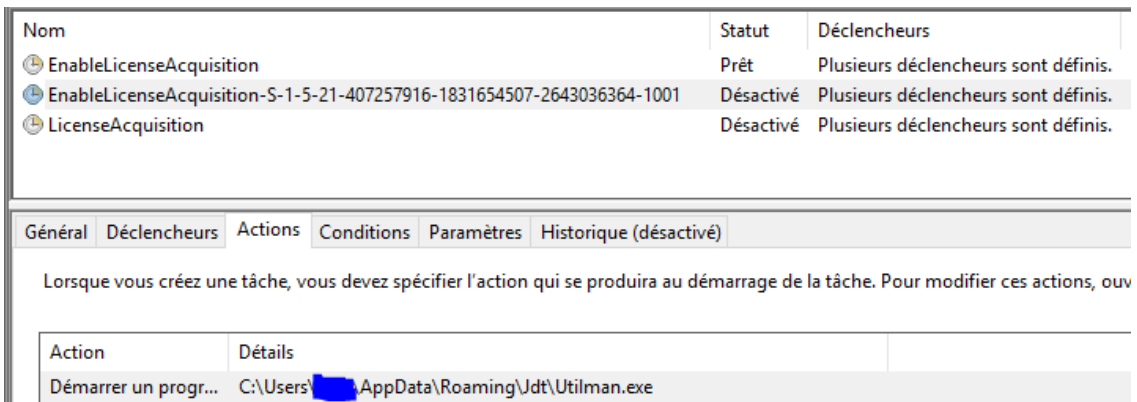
| Nom | Statut | Déclencheurs |
|---|---|---|
| EnableLicenseAcquisition | Prêt | Plusieurs déclencheurs sont définis. |
| EnableLicenseAcquisition-S-1-5-21-407257916-1831654507-2643036364-1001 | Désactivé | Plusieurs déclencheurs sont définis. |
| LicenseAcquisition | Désactivé | Plusieurs déclencheurs sont définis. |

Général Déclencheurs Actions Conditions Paramètres Historique (désactivé)

Lorsque vous créez une tâche, vous devez spécifier l'action qui se produira au démarrage de la tâche. Pour modifier ces actions, ouv

| Action | Détails |
|---|---|
| Démarrer un progr... | C:\Users\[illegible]\AppData\Roaming\Jdt\Utilman.exe |